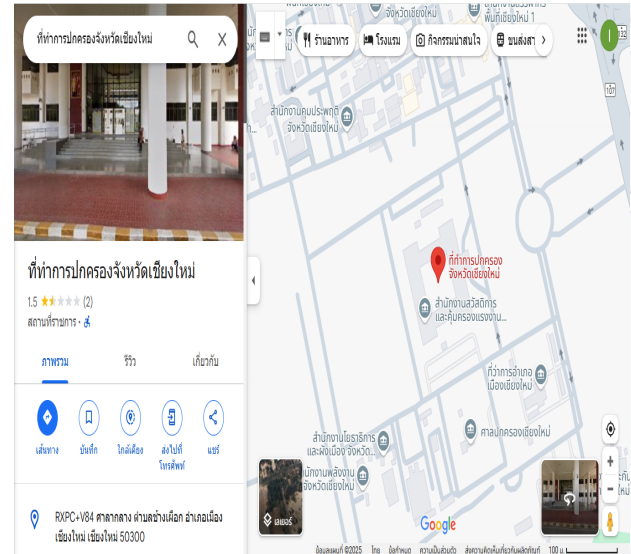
ที่ทำการปกครองจังหวัดเชียงใหม่

ร้านอาหาร
โรงแรม
กิจกรรมน่าสนใจ
ขนส่งสา

ที่ทำการปกครองจังหวัดเชียงใหม่

1.5 (2)
สถานที่ราชการ ·

ภาพรวม
รีวิว
เกี่ยวกับ

เส้นทาง
บันทึก
ใกล้เคียง
ส่งไปที่โทรศัพท์
แชร์

RXPC+V84 ศาลากลาง ตำบลช้างเผือก อำเภอเมืองเชียงใหม่ เชียงใหม่ 50300

สำนักงานคุมประพฤติจังหวัดเชียงใหม่
ที่ทำการปกครองจังหวัดเชียงใหม่
สำนักงานสวัสดิการและคุ้มครองแรงงาน...
ที่ว่าการอำเภอเมืองเชียงใหม่
สำนักงานโยธาธิการและผังเมือง จังหวัด...
ศาลาปกครองเชียงใหม่
สำนักงานพลังงานจังหวัดเชียงใหม่
จังหวัดเชียงใหม่
พื้นที่เชียงใหม่ 1
1001

เลเยอร์
Google
ข้อมูลแผนที่ ©2025 ไทย ข้อกำหนด ความเป็นส่วนตัว ส่งความคิดเห็นเกี่ยวกับผลิตภัณฑ์ 100 ม.